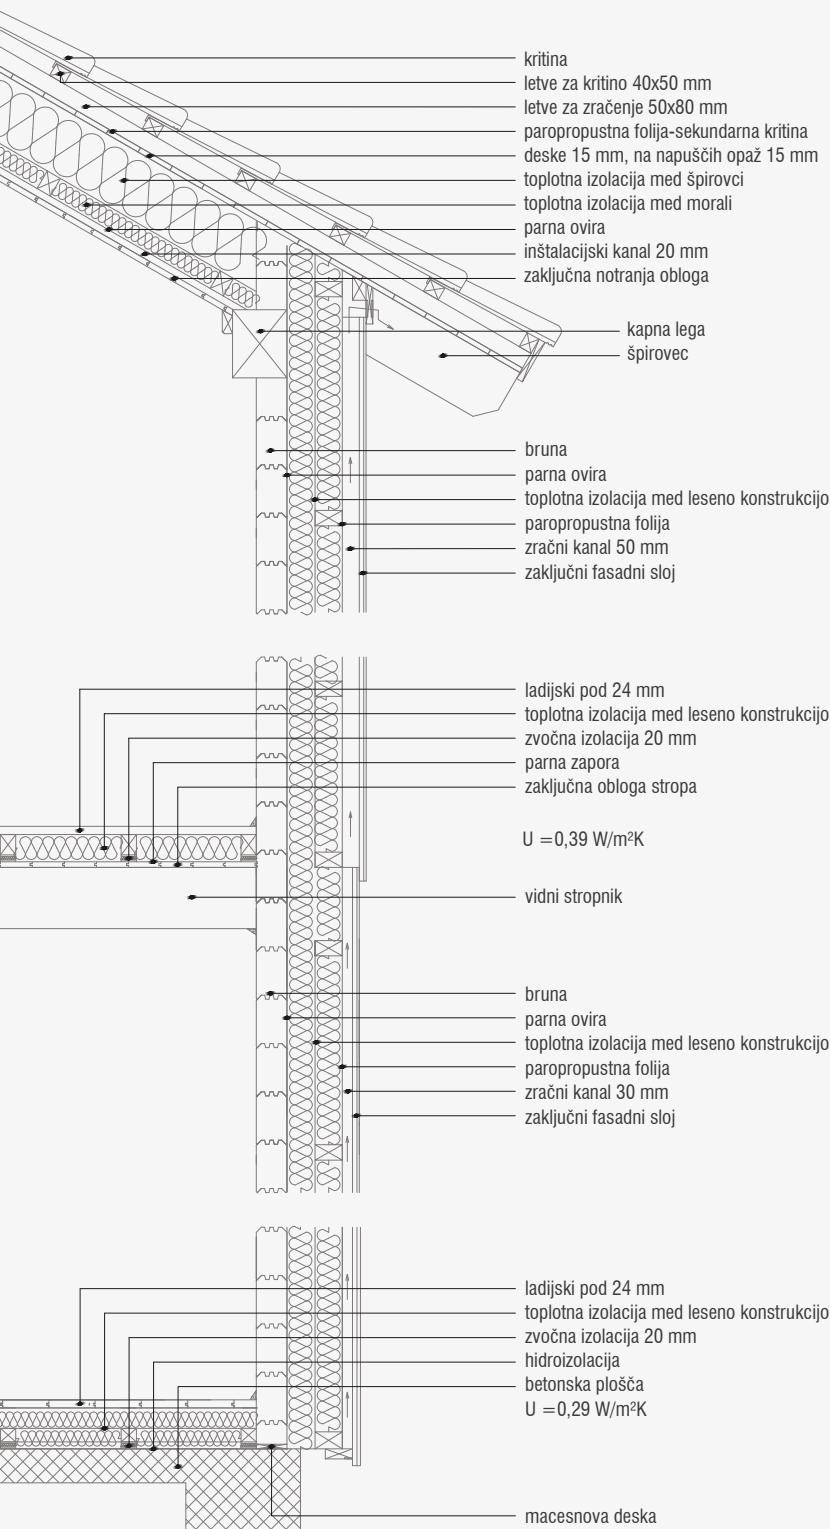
kritina
letve za kritino 40x50 mm
letve za zračenje 50x80 mm
paropropustna folija-sekundarna kritina
deske 15 mm, na napuščih opaž 15 mm
toplotna izolacija med špirovci
toplotna izolacija med morali
parna ovira
inštalacijski kanal 20 mm
zaključna notranja obloga

kapna lega
špirovec

bruna
parna ovira
toplotna izolacija med leseno konstrukcijo
paropropustna folija
zračni kanal 50 mm
zaključni fasadni sloj

ladijski pod 24 mm
toplotna izolacija med leseno konstrukcijo
zvočna izolacija 20 mm
parna zapora
zaključna obloga stropa

U =0,39 W/m²K

vidni stropnik

bruna
parna ovira
toplotna izolacija med leseno konstrukcijo
paropropustna folija
zračni kanal 30 mm
zaključni fasadni sloj

ladijski pod 24 mm
toplotna izolacija med leseno konstrukcijo
zvočna izolacija 20 mm
hidroizolacija
betonska plošča
U =0,29 W/m²K

macesnova deska